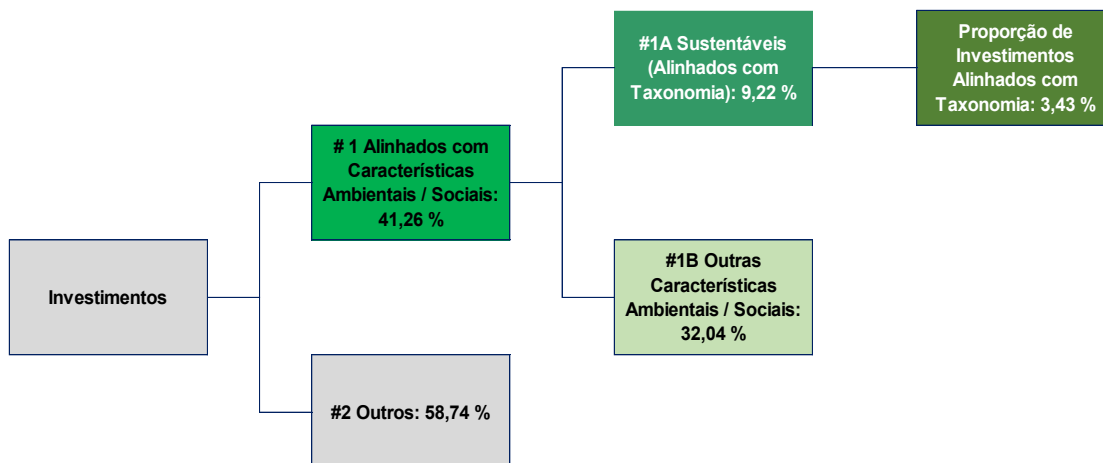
Investimentos

# 1 Alinhados com Características Ambientais / Sociais: 41,26 %

#2 Outros: 58,74 %

#1A Sustentáveis (Alinhados com Taxonomia): 9,22 %

#1B Outras Características Ambientais / Sociais: 32,04 %

Proporção de Investimentos Alinhados com Taxonomia: 3,43 %